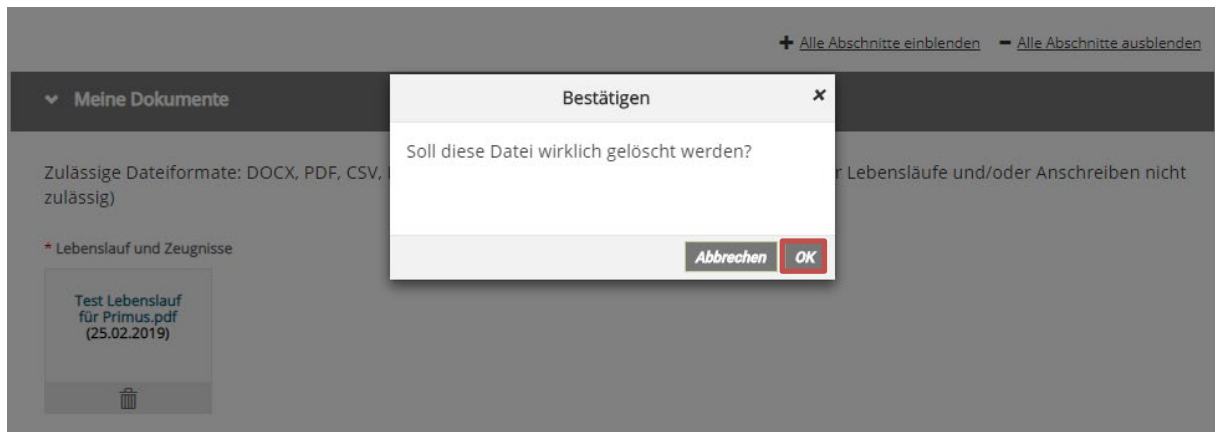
+ Alle Abschnitte einblenden — Alle Abschnitte ausblenden

Meine Dokumente

Bestätigen

×

Soll diese Datei wirklich gelöscht werden?

Abbrechen OK

Zulässige Dateiformate: DOCX, PDF, CSV, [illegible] r Lebensläufe und/oder Anschreiben nicht zulässig)

* Lebenslauf und Zeugnisse

Test Lebenslauf für Primus.pdf (25.02.2019)